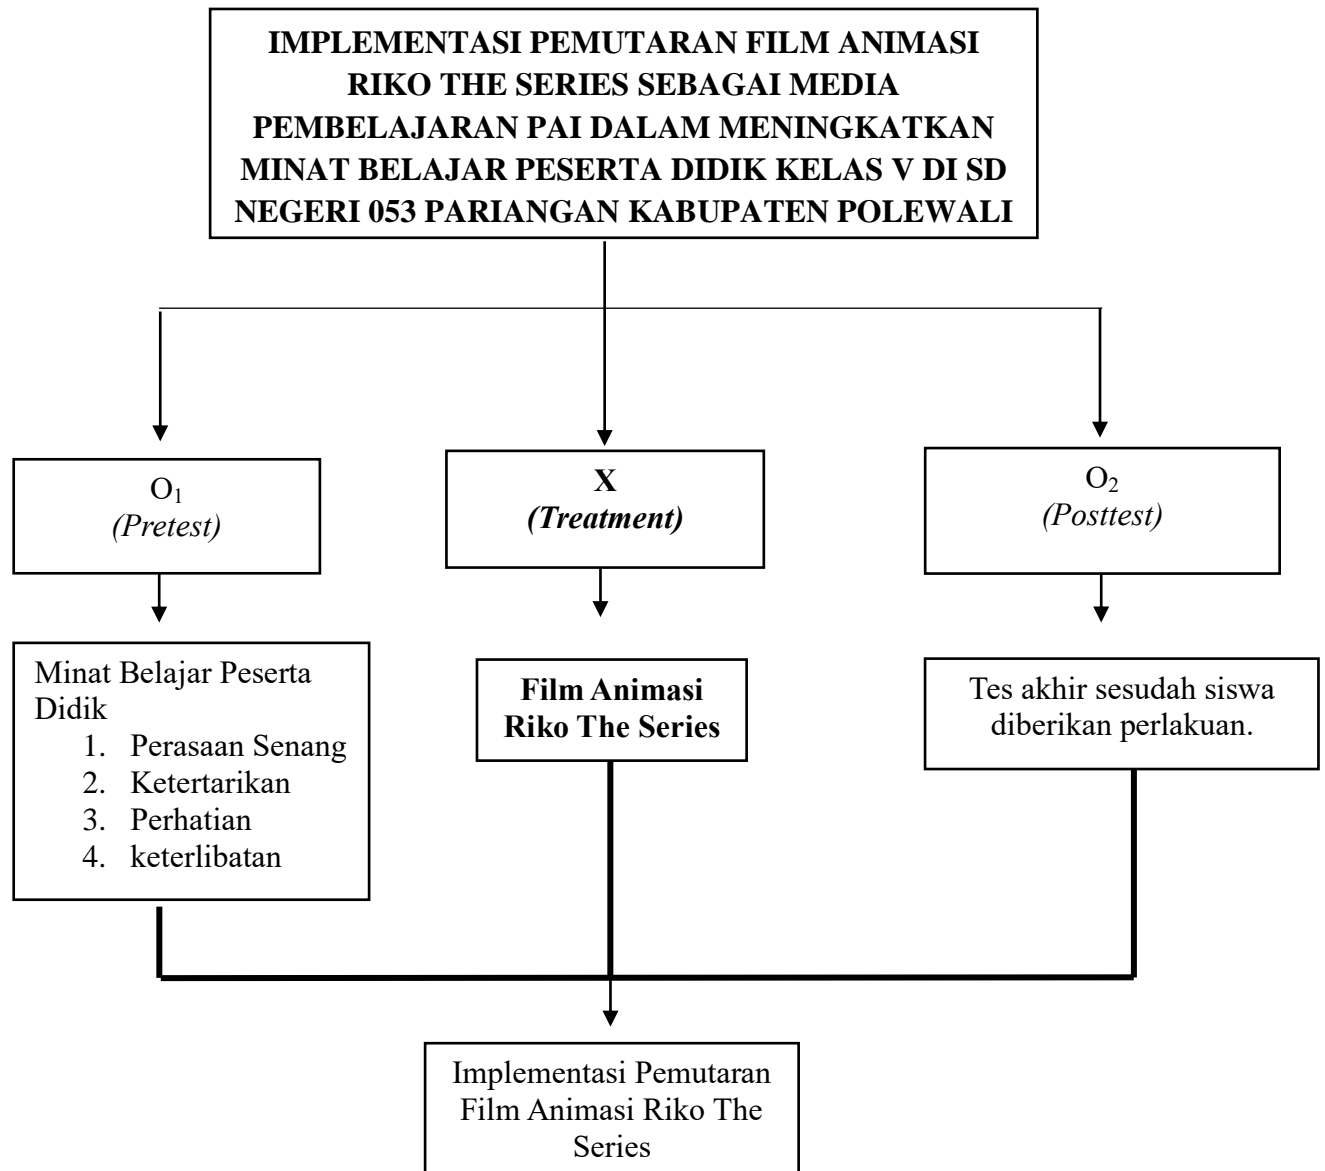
IMPLEMENTASI PEMUTARAN FILM ANIMASI RIKO THE SERIES SEBAGAI MEDIA PEMBELAJARAN PAI DALAM MENINGKATKAN MINAT BELAJAR PESERTA DIDIK KELAS V DI SD NEGERI 053 PARIANGAN KABUPATEN POLEWALI

$O_1$
(Pretest)

X
(Treatment)

$O_2$
(Posttest)

Minat Belajar Peserta Didik
1. Perasaan Senang
2. Ketertarikan
3. Perhatian
4. keterlibatan

Film Animasi Riko The Series

Tes akhir sesudah siswa diberikan perlakuan.

Implementasi Pemutaran Film Animasi Riko The Series